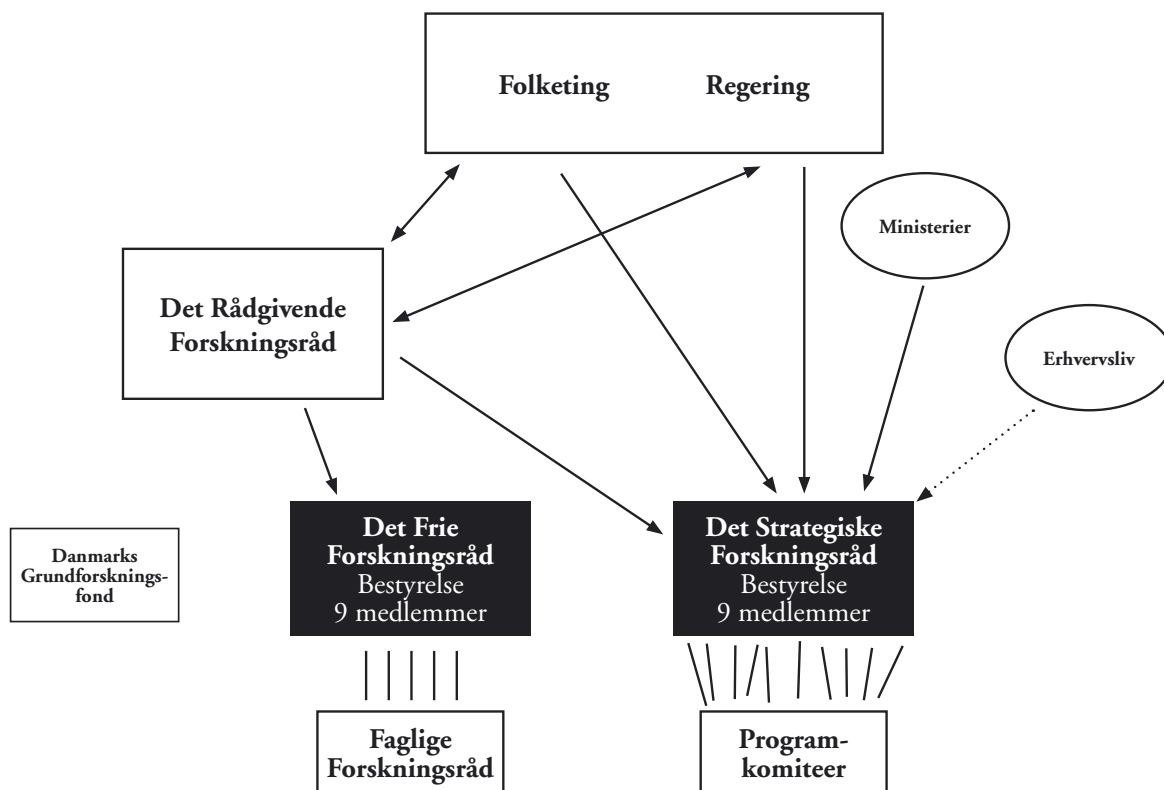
Folketing Regering

Ministerier

Det Rådgivende Forskningsråd

Erhvervsliv

Danmarks Grundforskningsfond

Det Frie Forskningsråd
Bestyrelse
9 medlemmer

Det Strategiske Forskningsråd
Bestyrelse
9 medlemmer

Faglige Forskningsråd

Programkomiteer